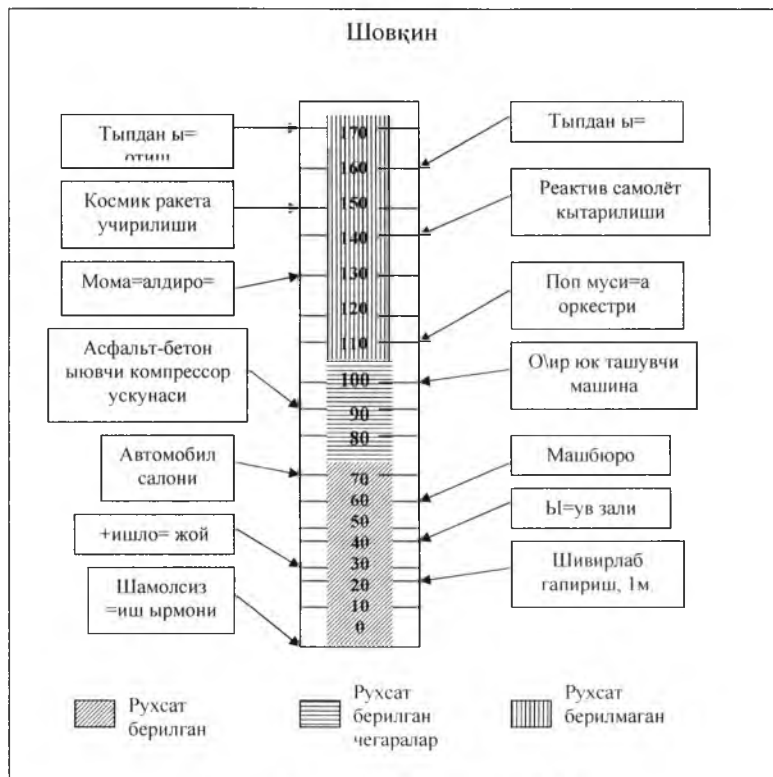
Шовқин

Тыпдан ы= отиш

Космик ракета учирилиши

Мома=алдиро=

Асфальт-бетон ыювчи компрессор ускунаси

Автомобил салони

+ишло= жой

Шамолсиз =иш ырмони

Тыпдан ы=

Реактив самолёт кытарилиши

Поп муси=а оркестри

О\ир юк ташувчи машина

Машбюро

Ы=ув зали

Шивирлаб гапириш, 1м

170
160
150
140
130
120
110
100
90
80
70
60
50
40
30
20
10
0

Рухсат берилган

Рухсат берилган чегаралар

Рухсат берилмаган